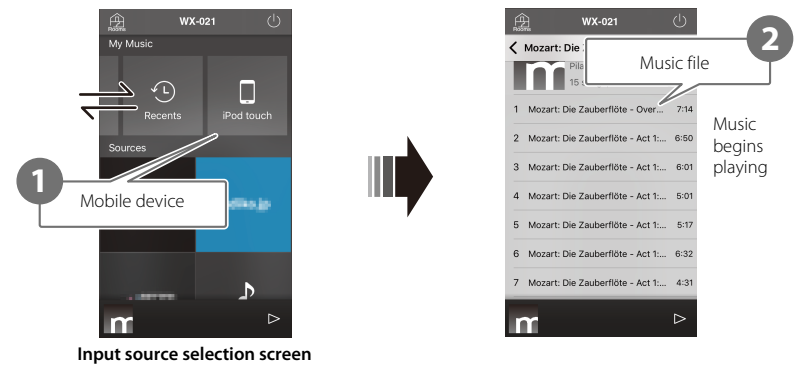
Rooms WX-021

My Music

Recents

iPod touch

Sources

1

Mobile device

Input source selection screen

Rooms WX-021

Mozart: Die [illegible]

Pila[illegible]

15 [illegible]

2

Music file

| | | |
|---|---|---|
| 1 | Mozart: Die Zauberflöte - Over... | 7:14 |
| 2 | Mozart: Die Zauberflöte - Act 1:... | 6:50 |
| 3 | Mozart: Die Zauberflöte - Act 1:... | 6:01 |
| 4 | Mozart: Die Zauberflöte - Act 1:... | 5:01 |
| 5 | Mozart: Die Zauberflöte - Act 1:... | 5:17 |
| 6 | Mozart: Die Zauberflöte - Act 1:... | 6:32 |
| 7 | Mozart: Die Zauberflöte - Act 1:... | 4:31 |

Music begins playing